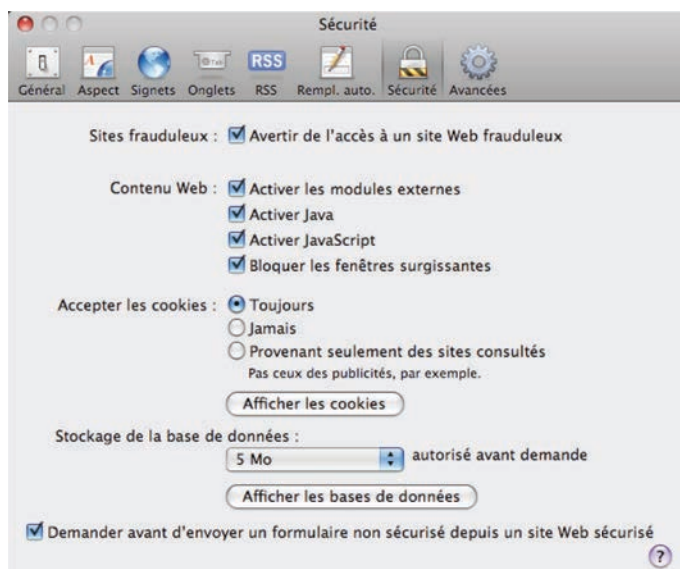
Sécurité

Général Aspect Signets Onglets RSS Rempl. auto. Sécurité Avancées

Sites frauduleux : Avertir de l'accès à un site Web frauduleux

Contenu Web : Activer les modules externes
Activer Java
Activer JavaScript
Bloquer les fenêtres surgissantes

Accepter les cookies : Toujours
Jamais
Provenant seulement des sites consultés
Pas ceux des publicités, par exemple.

Afficher les cookies

Stockage de la base de données :
5 Mo autorisé avant demande

Afficher les bases de données

Demander avant d'envoyer un formulaire non sécurisé depuis un site Web sécurisé

?